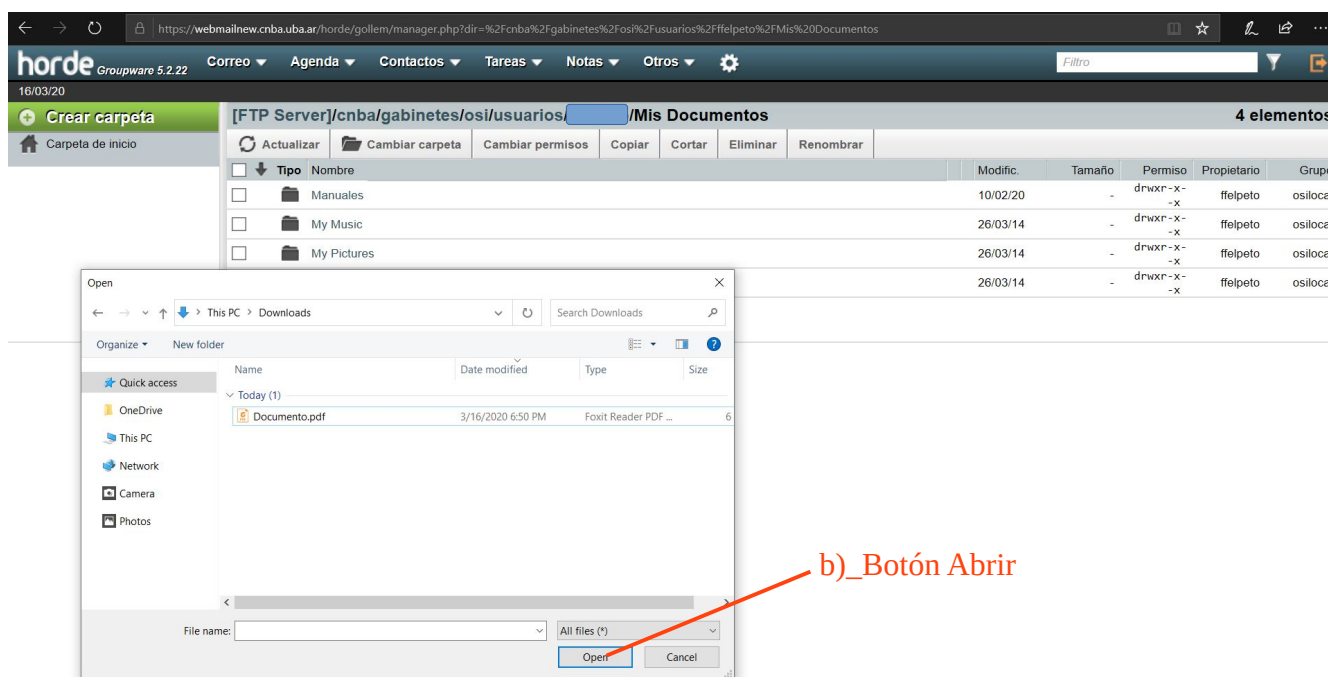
https://webmailnew.cnba.uba.ar/horde/gollem/manager.php?dir=%2Fcnba%2Fgabinetes%2Fosi%2Fusuarios%2Fffelpeto%2FMis%20Documentos

horde Groupware 5.2.22 Correo Agenda Contactos Tareas Notas Otros

Filtro

16/03/20

Crear carpeta

Carpeta de inicio

[FTP Server]/cnba/gabinetes/osi/usuarios/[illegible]/Mis Documentos

4 elementos

Actualizar Cambiar carpeta Cambiar permisos Copiar Cortar Eliminar Renombrar

| Tipo | Nombre | Modific. | Tamaño | Permiso | Propietario | Grupo |
|---|---|---|---|---|---|---|
| | Manuales | 10/02/20 | - | drwxr-x--x | ffelpeto | osiloca |
| | My Music | 26/03/14 | - | drwxr-x--x | ffelpeto | osiloca |
| | My Pictures | 26/03/14 | - | drwxr-x--x | ffelpeto | osiloca |
| | | 26/03/14 | - | drwxr-x--x | ffelpeto | osiloca |

Open

This PC > Downloads

Search Downloads

Organize New folder

Quick access

OneDrive

This PC

Network

Camera

Photos

| Name | Date modified | Type | Size |
|---|---|---|---|
| Today (1) | | | |
| Documento.pdf | 3/16/2020 6:50 PM | Foxit Reader PDF ... | 6 |

File name:

All files (*)

Open Cancel

b)_Botón Abrir